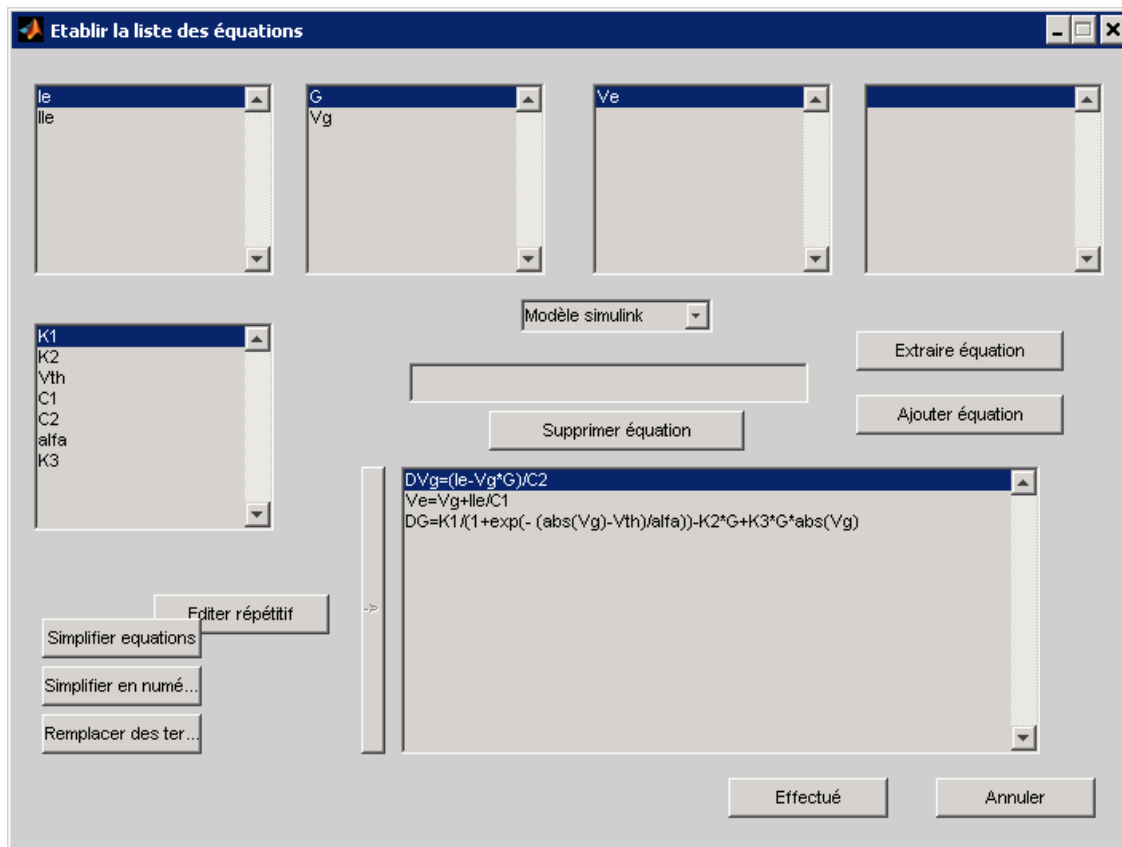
Etablir la liste des équations

Ie
IIe

G
Vg

Ve

Modèle simulink

K1
K2
Vth
C1
C2
alfa
K3

Extraire équation

Ajouter équation

Supprimer équation

DVg=(Ie-Vg*G)/C2
Ve=Vg+IIe/C1
DG=K1/(1+exp(- (abs(Vg)-Vth)/alfa))-K2*G+K3*G*abs(Vg)

->

Editer répétitif

Simplifier equations

Simplifier en numé...

Remplacer des ter...

Effectué

Annuler